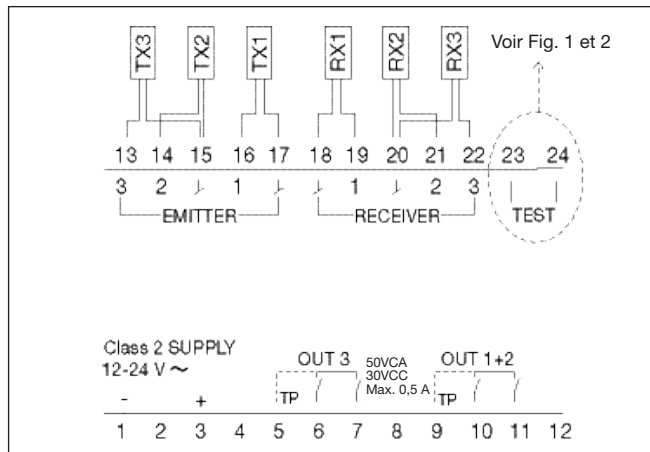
TX3 TX2 TX1 RX1 RX2 RX3

Voir Fig. 1 et 2

13 14 15 16 17 18 19 20 21 22 23 24

3 2 ⏊ 1 ⏊ ⏊ 1 ⏊ 2 3

EMITTER RECEIVER TEST

Class 2 SUPPLY
12-24 V ~

- +

OUT 3

TP

50VCA
30VCC
Max. 0,5 A

OUT 1+2

TP

1 2 3 4 5 6 7 8 9 10 11 12